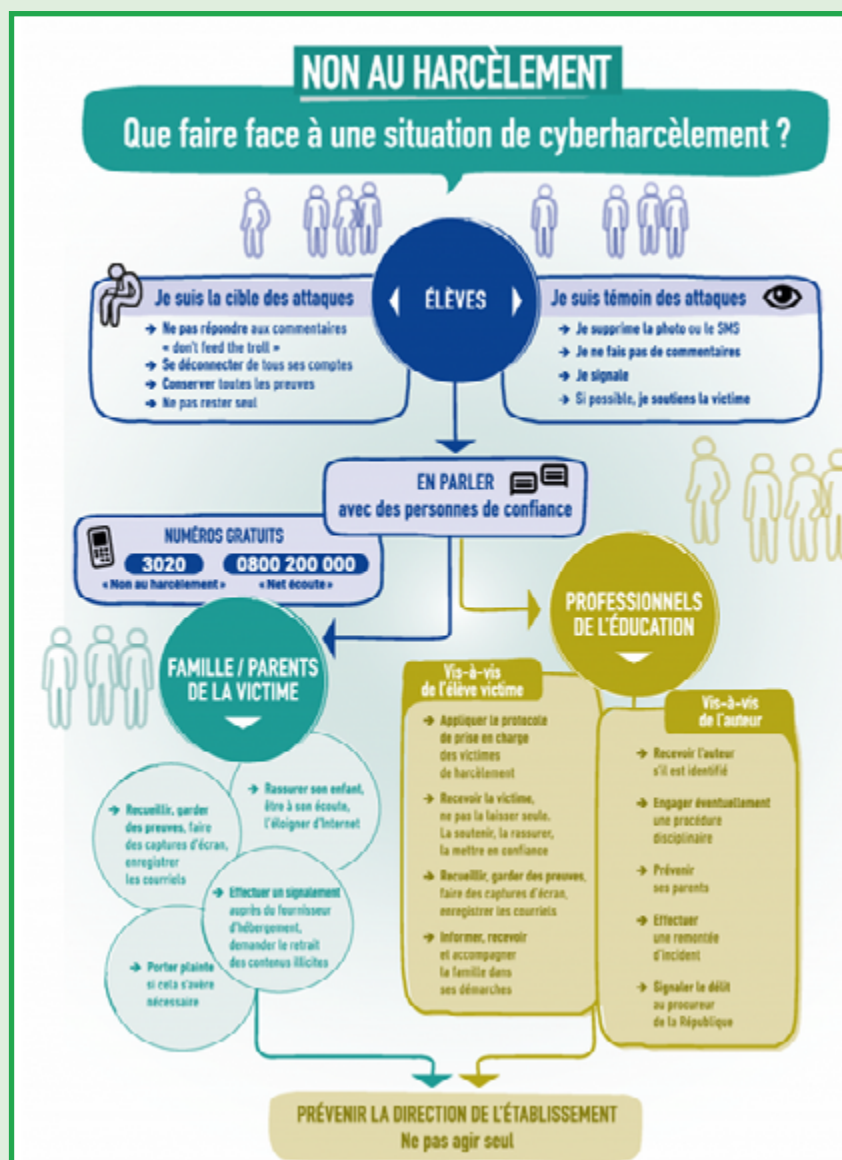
NON AU HARCÈLEMENT

Que faire face à une situation de cyberharcèlement ?

Je suis la cible des attaques
→ Ne pas répondre aux commentaires « don't feed the troll »
→ Se déconnecter de tous ses comptes
→ Conserver toutes les preuves
→ Ne pas rester seul

ÉLÈVES

Je suis témoin des attaques
→ Je supprime la photo ou le SMS
→ Je ne fais pas de commentaires
→ Je signale
→ Si possible, je soutiens la victime

EN PARLER avec des personnes de confiance

NUMÉROS GRATUITS
3020 « Non au harcèlement »
0800 200 000 « Net écoute »

FAMILLE / PARENTS DE LA VICTIME

→ Rassurer son enfant, être à son écoute, l'éloigner d'Internet

→ Recueillir, garder des preuves, faire des captures d'écran, enregistrer les courriels

→ Effectuer un signalement auprès du fournisseur d'hébergement, demander le retrait des contenus illicites

→ Porter plainte si cela s'avère nécessaire

PROFESSIONNELS DE L'ÉDUCATION

Vis-à-vis de l'élève victime
→ Appliquer le protocole de prise en charge des victimes de harcèlement
→ Recevoir la victime, ne pas la laisser seule. La soutenir, la rassurer, la mettre en confiance
→ Recueillir, garder des preuves, faire des captures d'écran, enregistrer les courriels
→ Informer, recevoir et accompagner la famille dans ses démarches

Vis-à-vis de l'auteur
→ Recevoir l'auteur s'il est identifié
→ Engager éventuellement une procédure disciplinaire
→ Prévenir ses parents
→ Effectuer une remontée d'incident
→ Signaler le délit au procureur de la République

PRÉVENIR LA DIRECTION DE L'ÉTABLISSEMENT
Ne pas agir seul